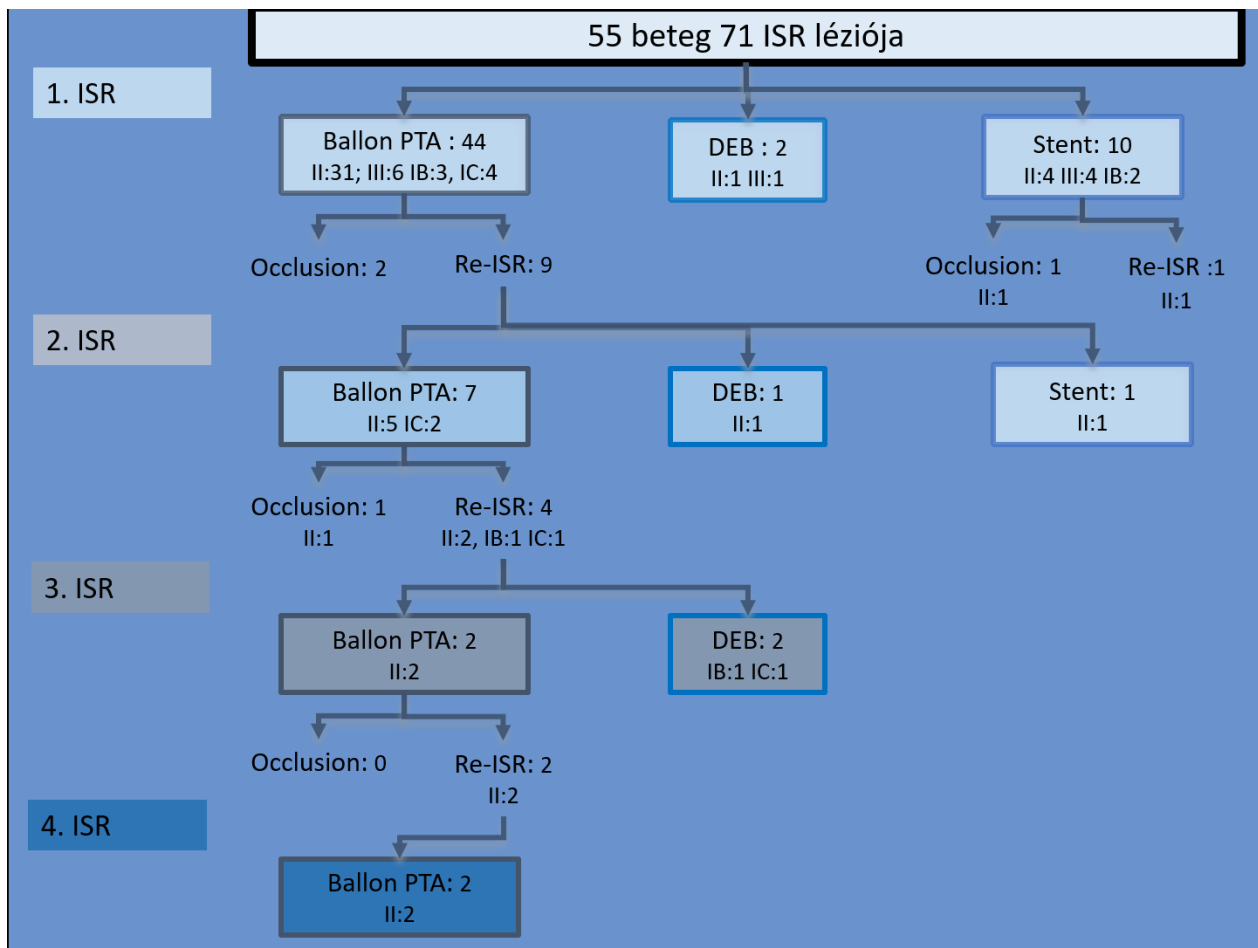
55 beteg 71 ISR léziója

1. ISR

Ballon PTA : 44
II:31; III:6 IB:3, IC:4

DEB : 2
II:1 III:1

Stent: 10
II:4 III:4 IB:2

Occlusion: 2

Re-ISR: 9

Occlusion: 1
II:1

Re-ISR :1
II:1

2. ISR

Ballon PTA: 7
II:5 IC:2

DEB: 1
II:1

Stent: 1
II:1

Occlusion: 1
II:1

Re-ISR: 4
II:2, IB:1 IC:1

3. ISR

Ballon PTA: 2
II:2

DEB: 2
IB:1 IC:1

Occlusion: 0

Re-ISR: 2
II:2

4. ISR

Ballon PTA: 2
II:2